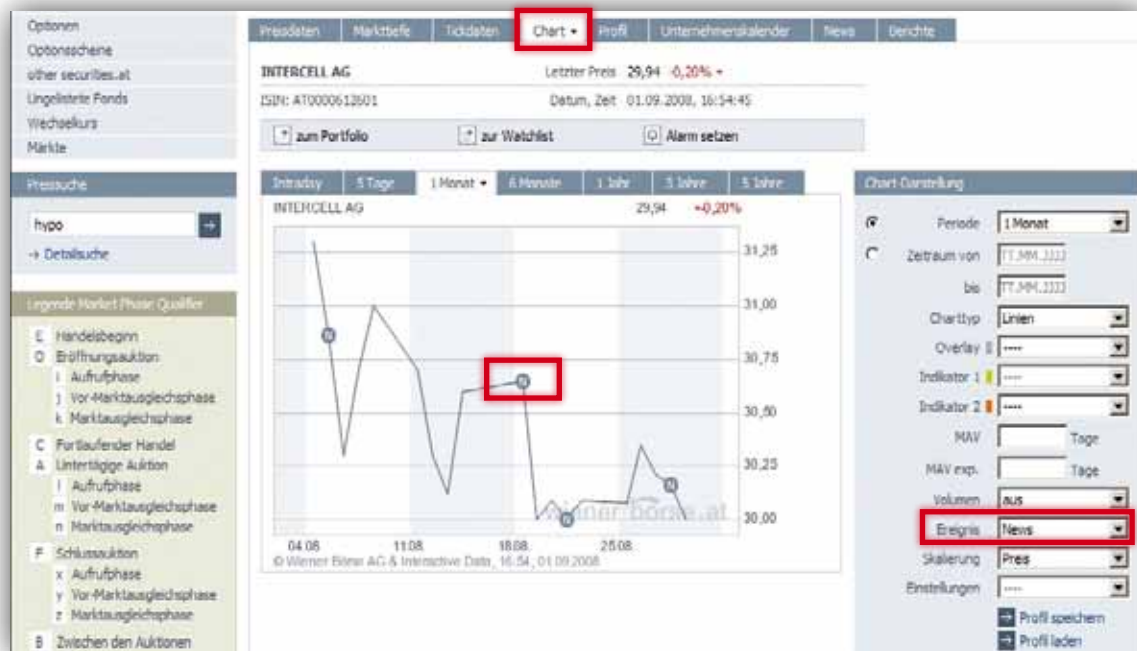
Optionen
Optionsscheine
other securities.at
Ungelistete Fonds
Wechselkurs
Märkte

Presssuche
hypo
→ Detailsuche

Legende Market Phase Qualifier
E Handelsbeginn
O Eröffnungsauktion
i Aufrufphase
j Vor-Marktausgleichsphase
k Marktausgleichsphase
C Fortlaufender Handel
A Untertägige Auktion
l Aufrufphase
m Vor-Marktausgleichsphase
n Marktausgleichsphase
F Schlussauktion
x Aufrufphase
y Vor-Marktausgleichsphase
z Marktausgleichsphase
B Zwischen den Auktionen

Preisdaten | Markttiefe | Tickdaten | Chart ▾ | Profil | Unternehmenskalender | News | Berichte

INTERCELL AG
Letzter Preis 29,94 -0,20% ▾
ISIN: AT0000612601
Datum, Zeit 01.09.2008, 16:54:45

zum Portfolio
zur Watchlist
Alarm setzen

Intraday | 5 Tage | 1 Monat ▾ | 6 Monate | 1 Jahr | 3 Jahre | 5 Jahre

INTERCELL AG 29,94 +0,20%
31,25
31,00
30,75
30,50
30,25
30,00
04.08 11.08 18.08 25.08
wiener börse.at
© Wiener Börse AG & Interactive Data, 16:54, 01.09.2008

Chart-Darstellung
Periode 1 Monat
Zeitraum von TT.MM.JJJJ
bis TT.MM.JJJJ
Charttyp Linien
Overlay 1 ----
Indikator 1 ----
Indikator 2 ----
MAV Tage
MAV exp. Tage
Volumen aus
Ereignis News
Skalierung Preis
Einstellungen ----
Profil speichern
Profil laden